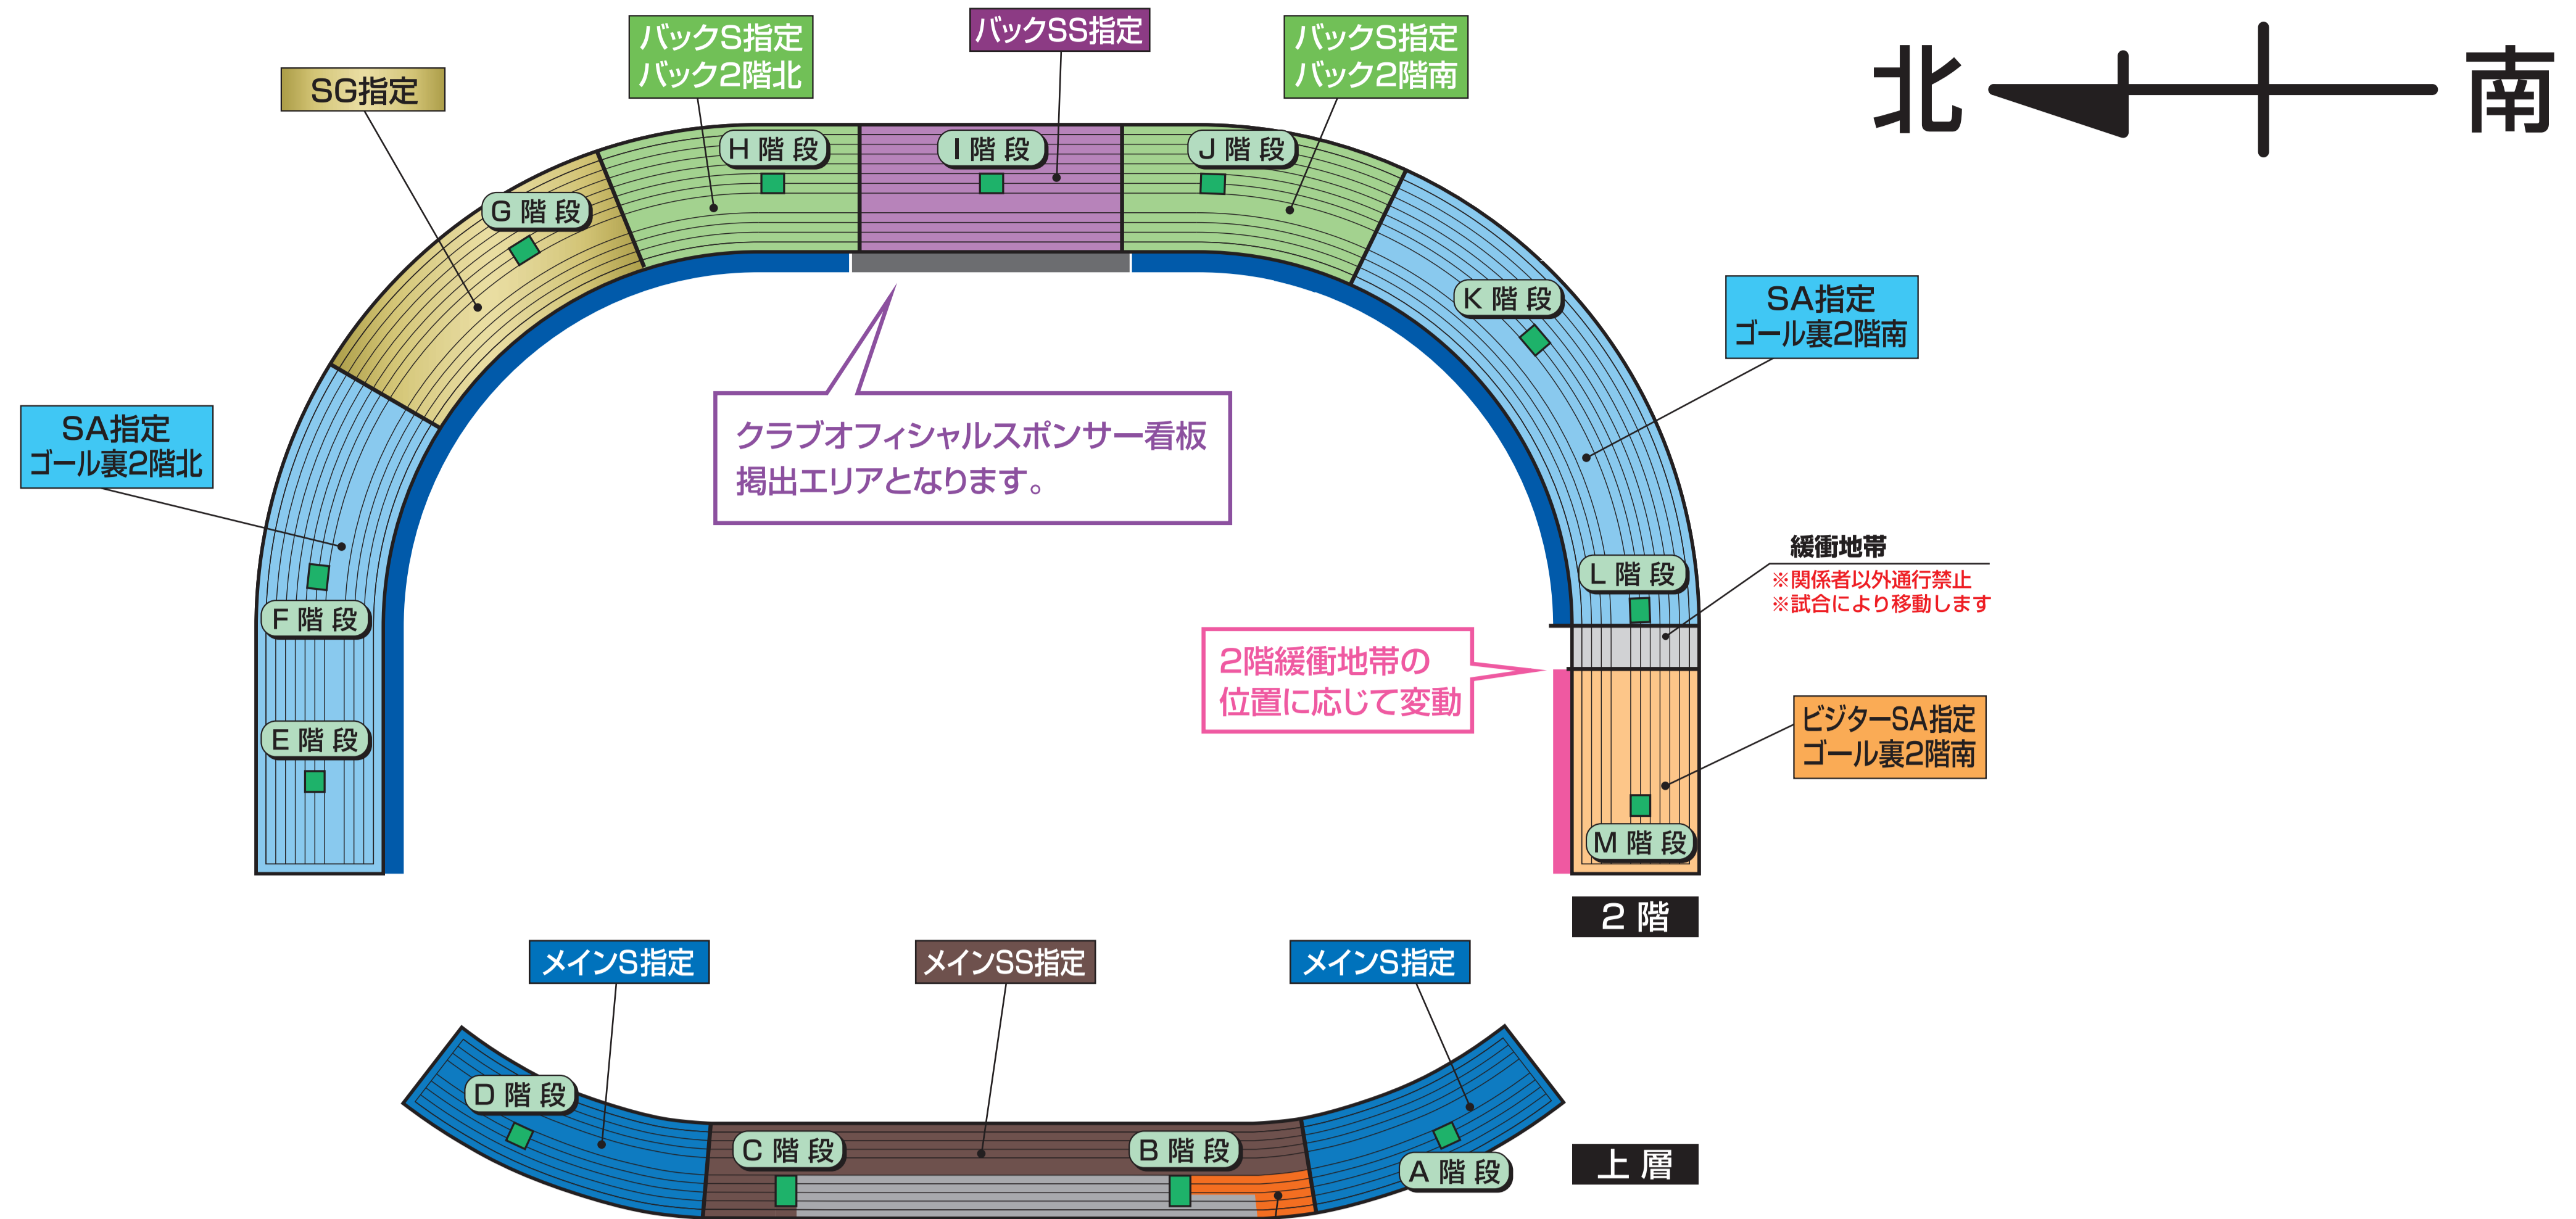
北 南

SG指定

バックS指定
バック2階北

バックSS指定

バックS指定
バック2階南

H 階段

I 階段

J 階段

G 階段

K 階段

SA指定
ゴール裏2階南

SA指定
ゴール裏2階北

クラブオフィシャルスポンサー看板
掲出エリアとなります。

L 階段

緩衝地帯
※関係者以外通行禁止
※試合により移動します

F 階段

2階緩衝地帯の
位置に応じて変動

E 階段

ビジターSA指定
ゴール裏2階南

M 階段

2 階

メインS指定

メインSS指定

メインS指定

D 階段

C 階段

B 階段

A 階段

上 層